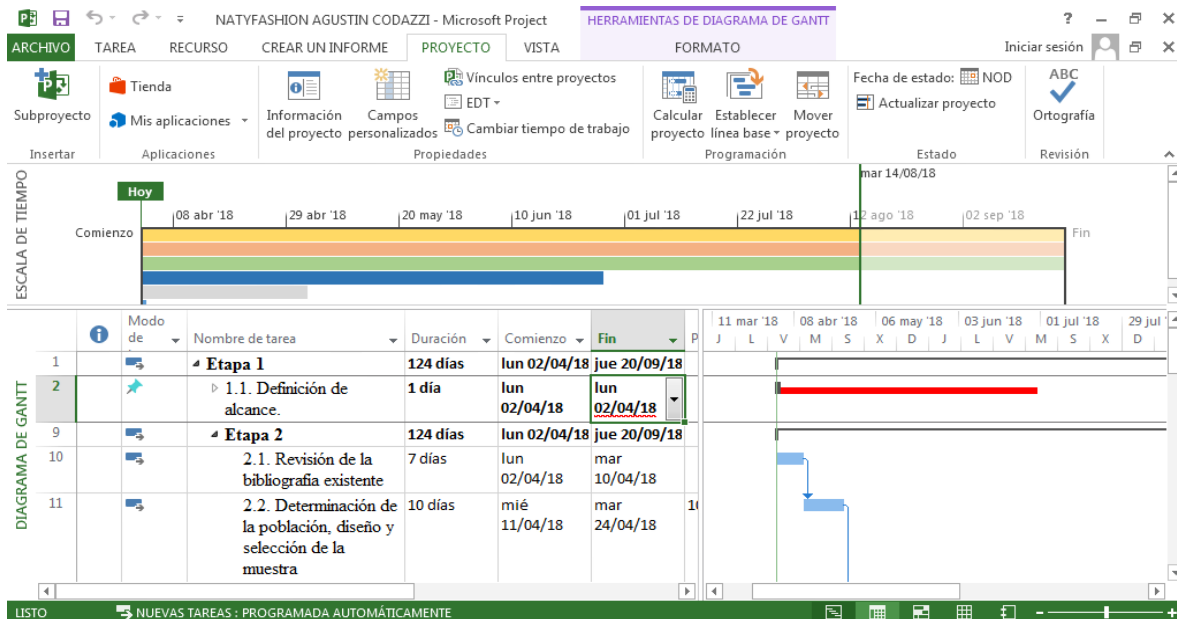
NATYFASHION AGUSTIN CODAZZI - Microsoft Project
HERRAMIENTAS DE DIAGRAMA DE GANTT
? – ✕
ARCHIVO TAREA RECURSO CREAR UN INFORME PROYECTO VISTA FORMATO Iniciar sesión

Subproyecto
Insertar
Tienda
Mis aplicaciones
Aplicaciones
Información del proyecto
Campos personalizados
Vínculos entre proyectos
EDT
Cambiar tiempo de trabajo
Propiedades
Calcular proyecto
Establecer línea base
Mover proyecto
Programación
Fecha de estado: NOD
Actualizar proyecto
Estado
ABC
Ortografía
Revisión

ESCALA DE TIEMPO
Hoy
mar 14/08/18
08 abr '18 | 29 abr '18 | 20 may '18 | 10 jun '18 | 01 jul '18 | 22 jul '18 | 12 ago '18 | 02 sep '18
Comienzo
Fin

DIAGRAMA DE GANTT

| | Modo de | Nombre de tarea | Duración | Comienzo | Fin |
|---|---|---|---|---|---|
| 1 | | Etapa 1 | 124 días | lun 02/04/18 | jue 20/09/18 |
| 2 | | 1.1. Definición de alcance. | 1 día | lun 02/04/18 | lun 02/04/18 |
| 9 | | Etapa 2 | 124 días | lun 02/04/18 | jue 20/09/18 |
| 10 | | 2.1. Revisión de la bibliografía existente | 7 días | lun 02/04/18 | mar 10/04/18 |
| 11 | | 2.2. Determinación de la población, diseño y selección de la muestra | 10 días | mié 11/04/18 | mar 24/04/18 |

11 mar '18 | 08 abr '18 | 06 may '18 | 03 jun '18 | 01 jul '18 | 29 jul
J L V M S X D J L V M S X D

LISTO
NUEVAS TAREAS : PROGRAMADA AUTOMÁTICAMENTE